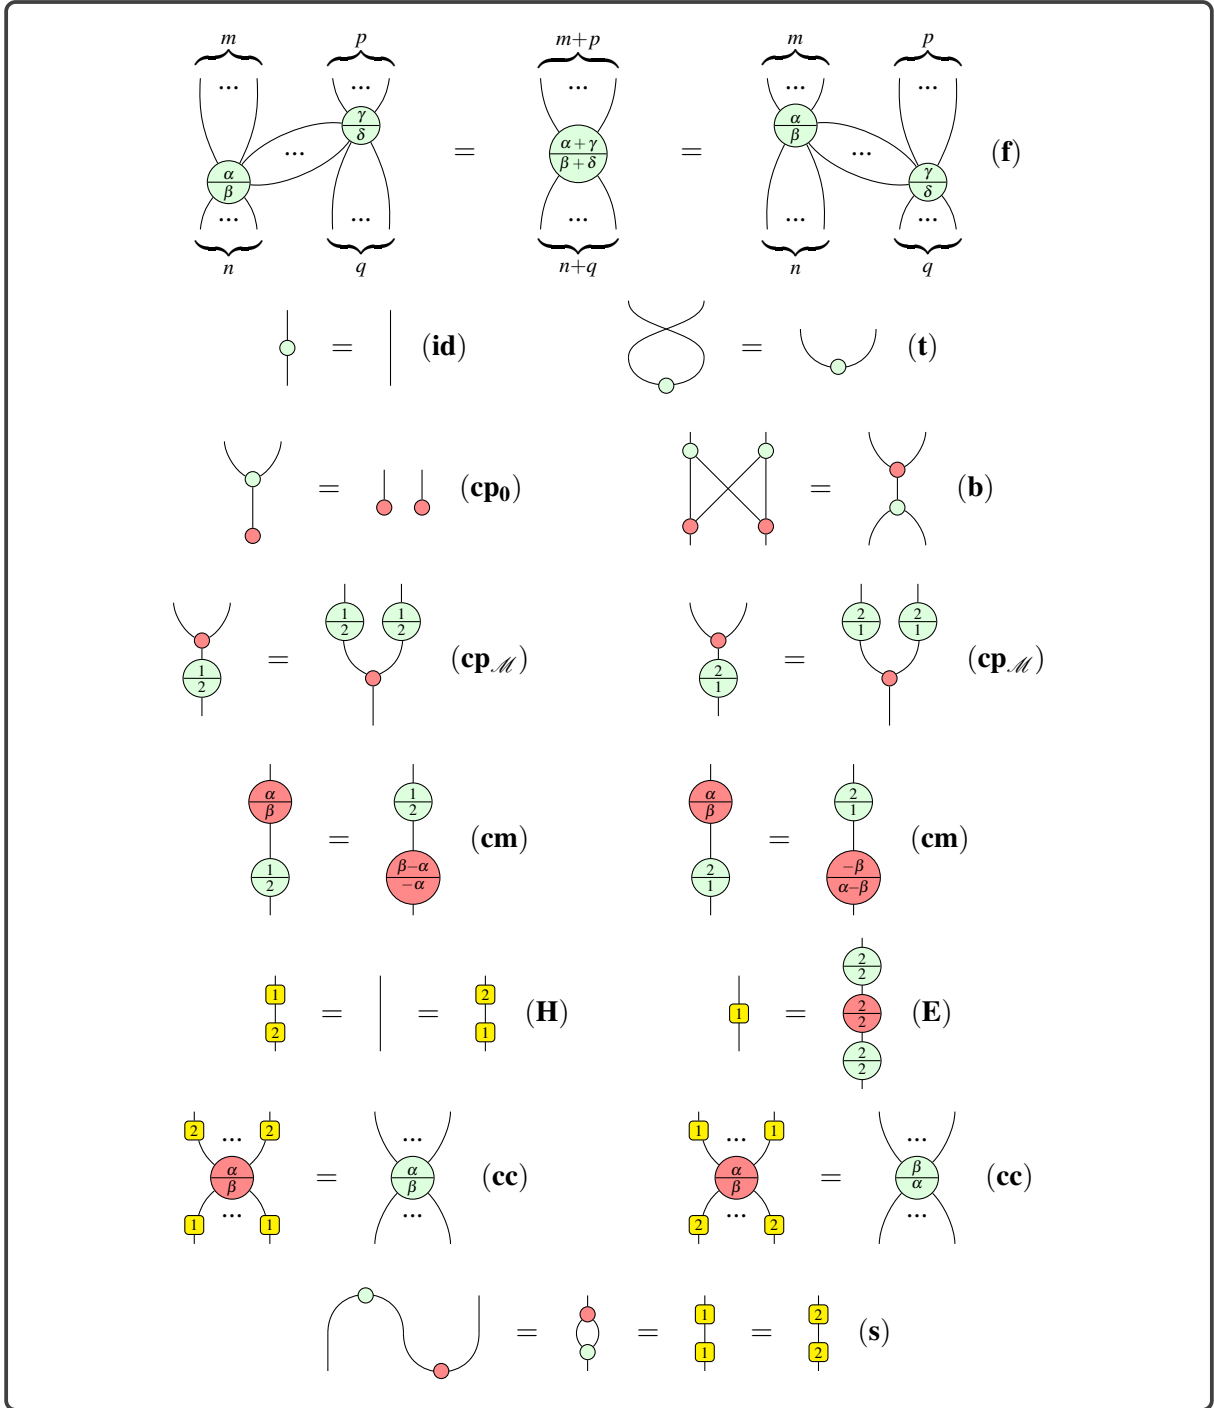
$m$ $p$ ... ... $\frac{\gamma}{\delta}$ ... $\frac{\alpha}{\beta}$ ... ... $n$ $q$ = $m+p$ ... $\frac{\alpha+\gamma}{\beta+\delta}$ ... $n+q$ = $m$ $p$ ... ... $\frac{\alpha}{\beta}$ ... $\frac{\gamma}{\delta}$ ... ... $n$ $q$ (f)

= (id)

= (t)

= (cp$_0$)

= (b)

$\frac{1}{2}$ = $\frac{1}{2}$ $\frac{1}{2}$ (cp$_\mathscr{M}$)

$\frac{2}{1}$ = $\frac{2}{1}$ $\frac{2}{1}$ (cp$_\mathscr{M}$)

$\frac{\alpha}{\beta}$ $\frac{1}{2}$ = $\frac{1}{2}$ $\frac{\beta-\alpha}{-\alpha}$ (cm)

$\frac{\alpha}{\beta}$ $\frac{2}{1}$ = $\frac{2}{1}$ $\frac{-\beta}{\alpha-\beta}$ (cm)

1 2 = = 2 1 (H)

1 = $\frac{2}{2}$ $\frac{2}{2}$ $\frac{2}{2}$ (E)

2 ... 2 $\frac{\alpha}{\beta}$ 1 ... 1 = ... $\frac{\alpha}{\beta}$ ... (cc)

1 ... 1 $\frac{\alpha}{\beta}$ 2 ... 2 = ... $\frac{\beta}{\alpha}$ ... (cc)

= = 1 1 = 2 2 (s)